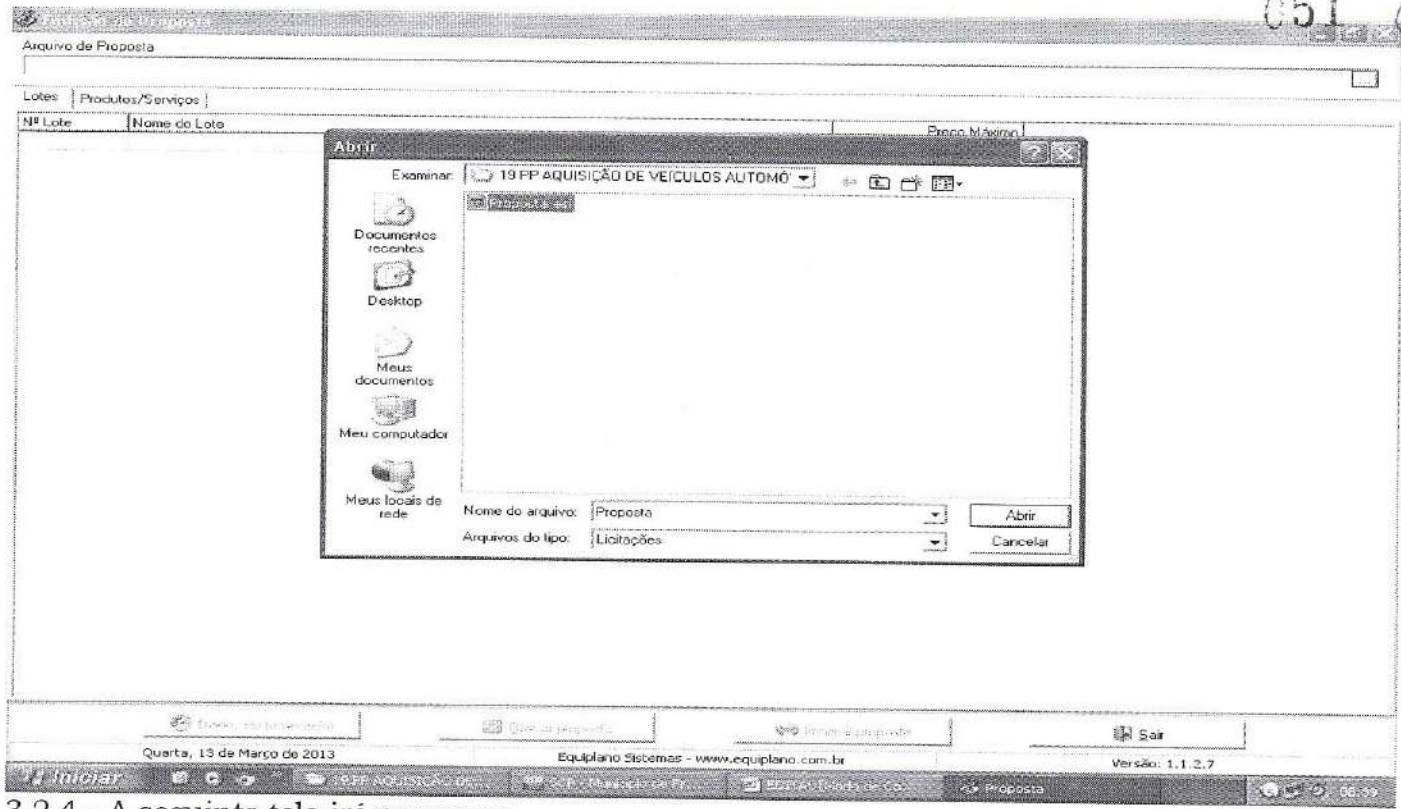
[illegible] de Proposta

651

Arquivo de Proposta

Lotes | Produtos/Serviços

Nº Lote | Nome do Lote | Preço Máximo

Abrir

Examinar: 19 PP AQUISIÇÃO DE VEÍCULOS AUTOMÓ

Proposta.esl

Documentos recentes

Desktop

Meus documentos

Meu computador

Meus locais de rede

Nome do arquivo: Proposta

Arquivos do tipo: Licitações

Abrir

Cancelar

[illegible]

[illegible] proposta

Imprimir proposta

Sair

Quarta, 13 de Março de 2013

Equiplano Sistemas - www.equiplano.com.br

Versão: 1.1.2.7

Iniciar

19 PP AQUISIÇÃO DE...

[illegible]

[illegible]

Proposta

3.2.4 – A seguinte tela irá aparecer